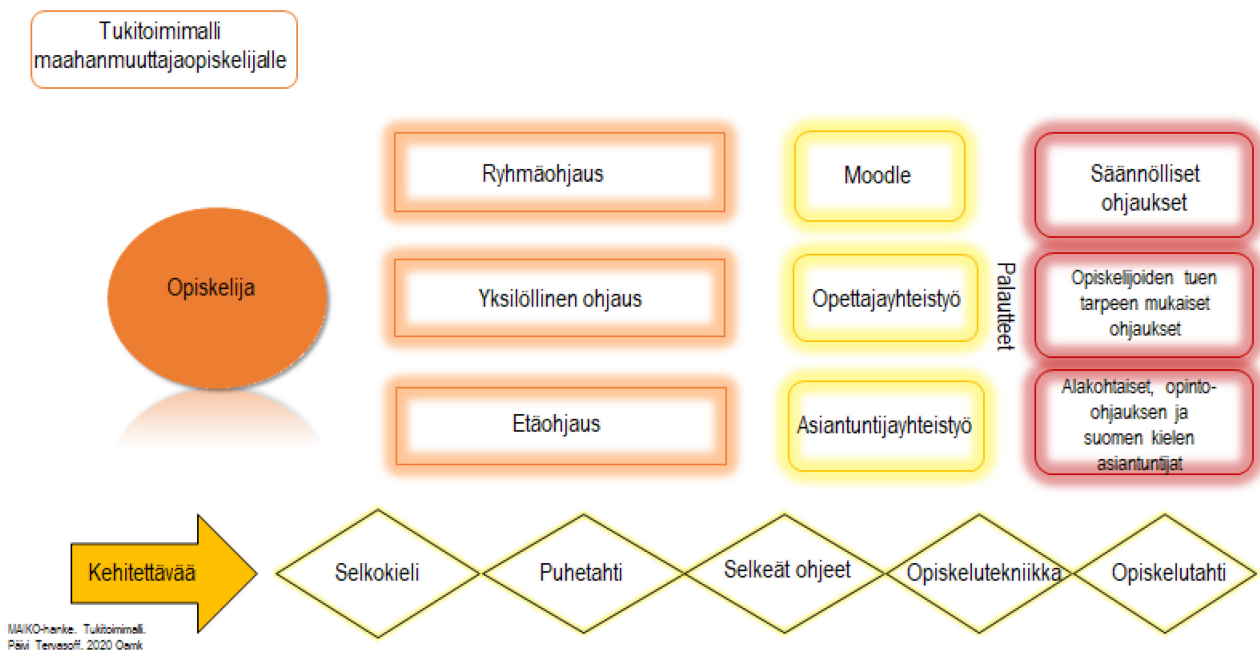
Tukitoimimalli maahanmuuttajaopiskelijalle

Opiskelija

Ryhmäohjaus

Yksilöllinen ohjaus

Etäohjaus

Moodle

Opettajayhteistyö

Asiantuntijayhteistyö

Palautteet

Säännölliset ohjaukset

Opiskelijoiden tuen tarpeen mukaiset ohjaukset

Alakohtaiset, opinto-ohjauksen ja suomen kielen asiantuntijat

Kehitettävää

Selkokieli

Puhetahti

Selkeät ohjeet

Opiskelutekniikka

Opiskelutahti

MAIKO-hanke. Tukitoimimalli. Päivi Tervasoff. 2020 Oamk